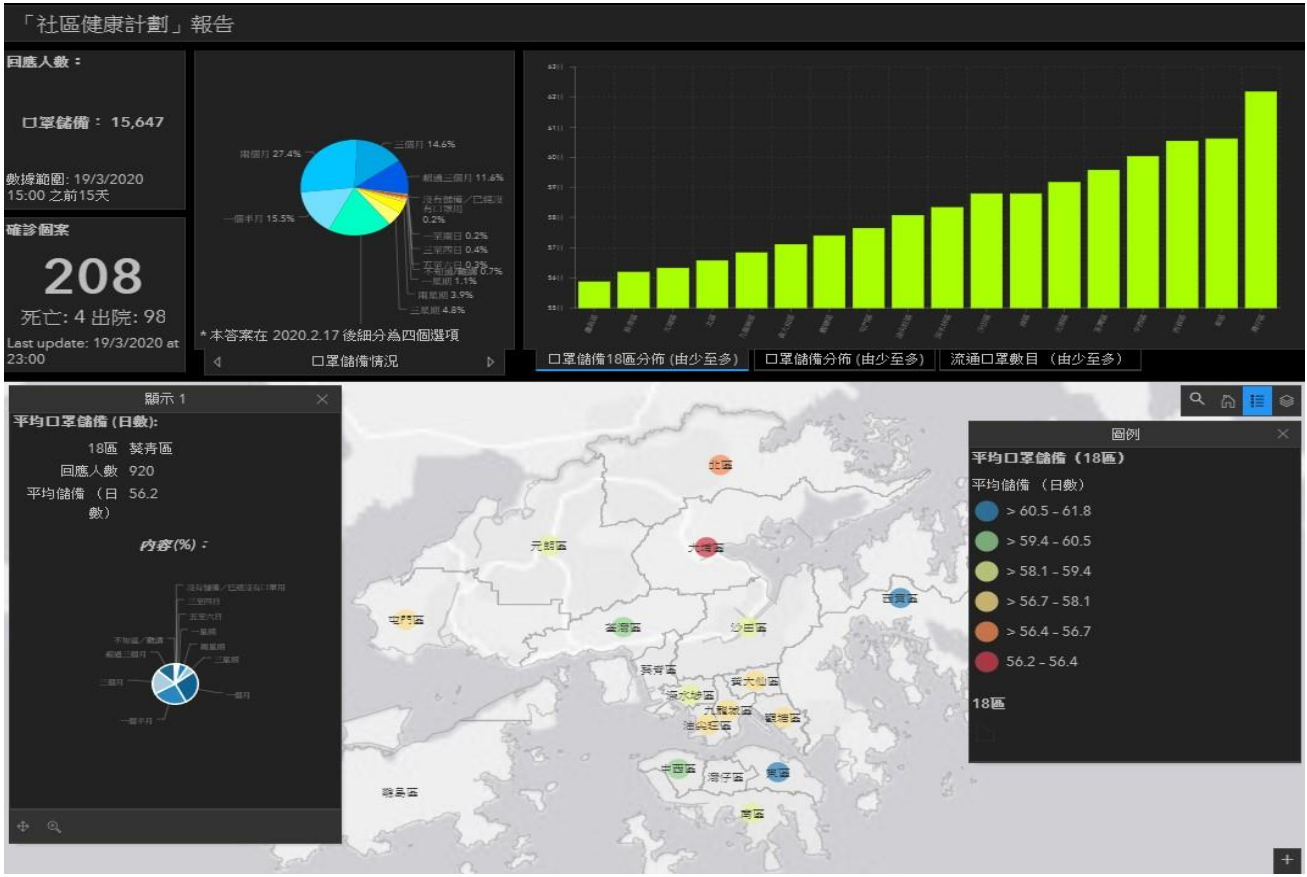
「社區健康計劃」報告

回應人數：

口罩儲備： 15,647

數據範圍: 19/3/2020 15:00 之前15天

確診個案

208

死亡: 4 出院: 98

Last update: 19/3/2020 at 23:00

兩個月 27.4%
三個月 14.6%
超過三個月 11.6%
沒有儲備／已經沒有口罩用 0.2%
一至兩日 0.2%
三至四日 0.4%
五至六日 0.3%
不知道/難講 0.7%
一星期 1.1%
兩星期 3.9%
三星期 4.8%
一個半月 15.5%

* 本答案在 2020.2.17 後細分為四個選項

口罩儲備情況

62
61
60
59
58
57
56
55

口罩儲備18區分佈 (由少至多) | 口罩儲備分佈 (由少至多) | 流通口罩數目 (由少至多)

顯示 1

平均口罩儲備 (日數):

18區 葵青區
回應人數 920
平均儲備 (日數) 56.2

內容(%)：

沒有儲備／已經沒有口罩用
三至四日
五至六日
一星期
兩星期
三星期
一個月
一個半月
兩個月
超過三個月
不知道／難講

北區
元朗區
大埔區
屯門區
荃灣區
沙田區
西貢區
葵青區
黃大仙區
深水埗區
九龍城區
油尖旺區
觀塘區
中西區
灣仔區
東區
南區
離島區

圖例

平均口罩儲備（18區）

平均儲備 （日數）

> 60.5 – 61.8
> 59.4 – 60.5
> 58.1 – 59.4
> 56.7 – 58.1
> 56.4 – 56.7
56.2 – 56.4

18區